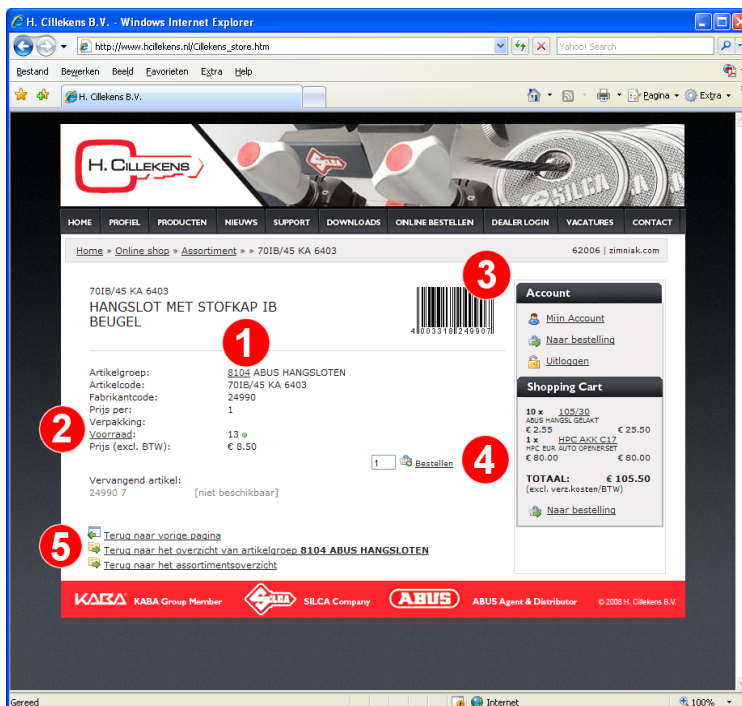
H. Cillekens B.V. - Windows Internet Explorer

http://www.hcillekens.nl/Cillekens_store.htm

Yahoo! Search

Bestand Bewerken Beeld Favorieten Extra Help

H. Cillekens B.V.

Pagina Extra

H. CILLEKENS

HOME | PROFIEL | PRODUCTEN | NIEUWS | SUPPORT | DOWNLOADS | ONLINE BESTELLEN | DEALER LOGIN | VACATURES | CONTACT

Home » Online shop » Assortiment » » 70IB/45 KA 6403

62006 | zimniak.com

70IB/45 KA 6403
HANGSLOT MET STOFKAP IB BEUGEL

4 003318 249907

3

1

Artikelgroep: 8104 ABUS HANGSLOTEN
Artikelcode: 70IB/45 KA 6403
Fabrikantcode: 24990
Prijs per: 1
Verpakking:
Voorraad: 13
Prijs (excl. BTW): € 8.50

2

1 Bestellen

4

Vervangend artikel:
24990 7 [niet beschikbaar]

Account
Mijn Account
Naar bestelling
Uitloggen

Shopping Cart
10 x 105/30
ABUS HANGSL GELAKT
€ 2.55 € 25.50
1 x HPC AKK C17
HPC EUR. AUTO OPENERSET
€ 80.00 € 80.00

TOTAAL: € 105.50
(excl. verz.kosten/BTW)

Naar bestelling

5

Terug naar vorige pagina
Terug naar het overzicht van artikelgroep 8104 ABUS HANGSLOTEN
Terug naar het assortimentsoverzicht

KABA KABA Group Member SILCA SILCA Company ABUS ABUS Agent & Distributor © 2008 H. Cillekens B.V.

Gereed

Internet

100%